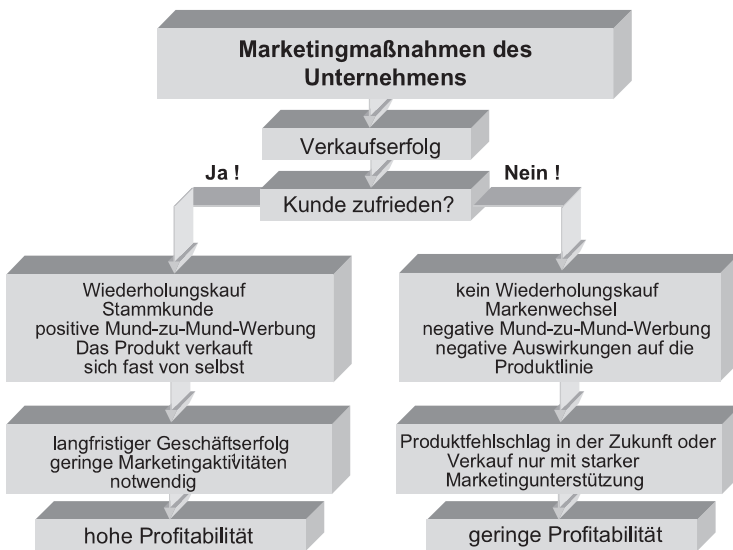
Marketingmaßnahmen des Unternehmens

Verkaufserfolg

Ja !

Nein !

Kunde zufrieden?

Wiederholungskauf
Stammkunde
positive Mund-zu-Mund-Werbung
Das Produkt verkauft sich fast von selbst

langfristiger Geschäftserfolg
geringe Marketingaktivitäten notwendig

hohe Profitabilität

kein Wiederholungskauf
Markenwechsel
negative Mund-zu-Mund-Werbung
negative Auswirkungen auf die Produktlinie

Produktfehlschlag in der Zukunft oder Verkauf nur mit starker Marketingunterstützung

geringe Profitabilität